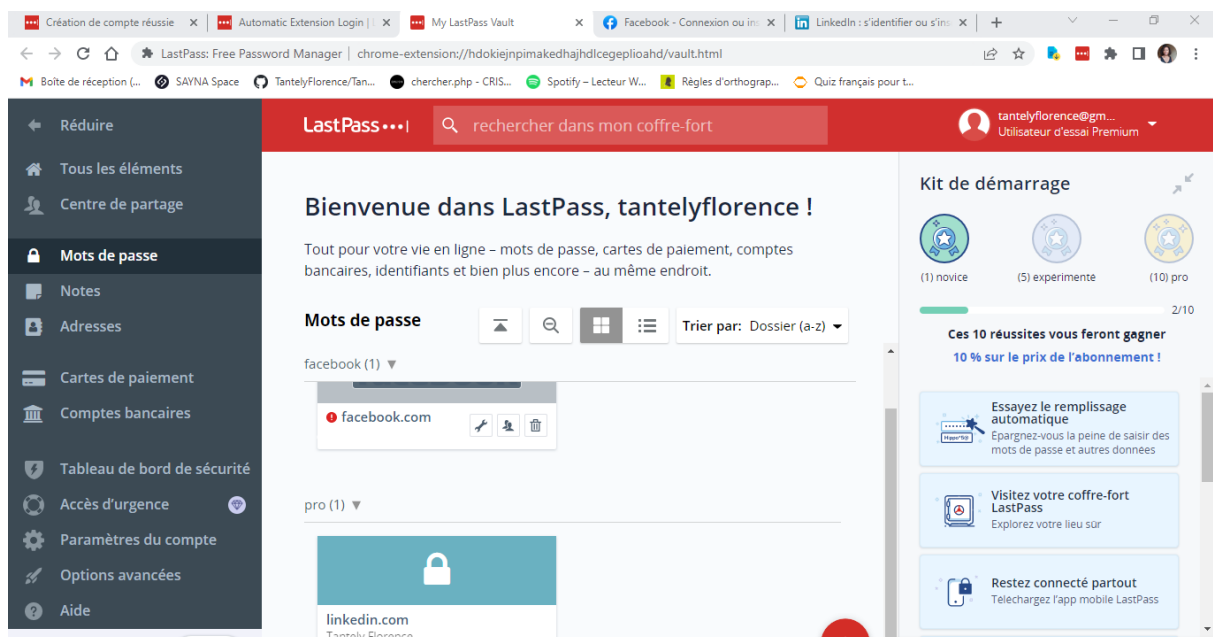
Création de compte réussie ×
Automatic Extension Login | ×
My LastPass Vault ×
Facebook - Connexion ou ins ×
LinkedIn : s'identifier ou s'ins ×
+

LastPass: Free Password Manager | chrome-extension://hdokiejnpimakedhajhdlcegeplioahd/vault.html

Boîte de réception (... SAYNA Space TantelyFlorence/Tan... chercher.php - CRIS... Spotify – Lecteur W... Règles d'orthograp... Quiz français pour t...

Réduire
Tous les éléments
Centre de partage
Mots de passe
Notes
Adresses
Cartes de paiement
Comptes bancaires
Tableau de bord de sécurité
Accès d'urgence
Paramètres du compte
Options avancées
Aide

LastPass •••|
rechercher dans mon coffre-fort
tantelyflorence@gm...
Utilisateur d'essai Premium

Bienvenue dans LastPass, tantelyflorence !

Tout pour votre vie en ligne – mots de passe, cartes de paiement, comptes bancaires, identifiants et bien plus encore – au même endroit.

Mots de passe
Trier par: Dossier (a-z)

facebook (1) ▼
facebook.com

pro (1) ▼
linkedin.com
Tantely Florence

Kit de démarrage
(1) novice (5) experimente (10) pro
2/10
Ces 10 réussites vous feront gagner
10 % sur le prix de l'abonnement !

Essayez le remplissage automatique
Épargnez-vous la peine de saisir des mots de passe et autres données

Visitez votre coffre-fort LastPass
Explorez votre lieu sûr

Restez connecté partout
Téléchargez l'app mobile LastPass